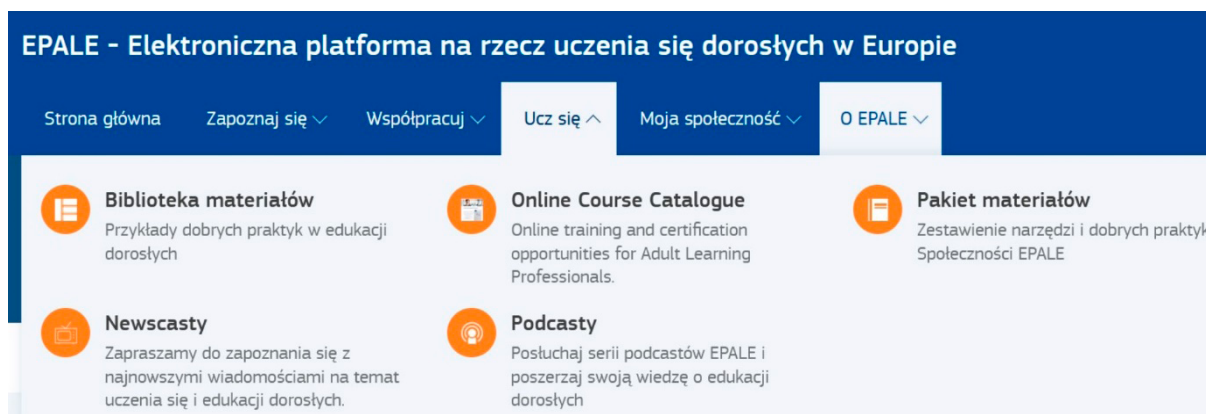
EPALE - Elektroniczna platforma na rzecz uczenia się dorosłych w Europie

Strona główna Zapoznaj się Współpracuj Ucz się Moja społeczność O EPALE

Biblioteka materiałów
Przykłady dobrych praktyk w edukacji dorosłych

Online Course Catalogue
Online training and certification opportunities for Adult Learning Professionals.

Pakiet materiałów
Zestawienie narzędzi i dobrych praktyk Społeczności EPALE

Newscasty
Zapraszamy do zapoznania się z najnowszymi wiadomościami na temat uczenia się i edukacji dorosłych.

Podcasty
Posłuchaj serii podcastów EPALE i poszerzaj swoją wiedzę o edukacji dorosłych